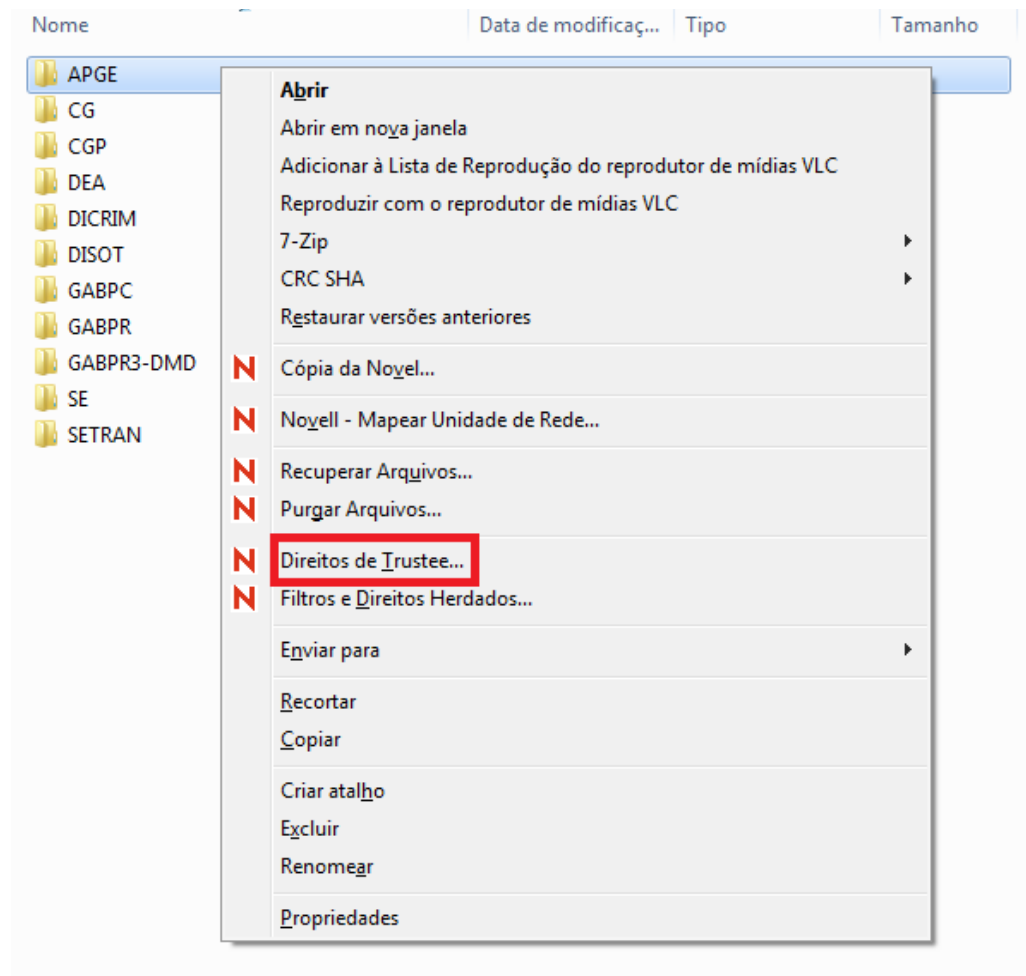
Nome | Data de modificaç... | Tipo | Tamanho

APGE
CG
CGP
DEA
DICRIM
DISOT
GABPC
GABPR
GABPR3-DMD
SE
SETRAN

Abrir
Abrir em nova janela
Adicionar à Lista de Reprodução do reprodutor de mídias VLC
Reproduzir com o reprodutor de mídias VLC
7-Zip
CRC SHA
Restaurar versões anteriores
N Cópia da Novel...
N Novell - Mapear Unidade de Rede...
N Recuperar Arquivos...
N Purgar Arquivos...
N Direitos de Trustee...
N Filtros e Direitos Herdados...
Enviar para
Recortar
Copiar
Criar atalho
Excluir
Renomear
Propriedades